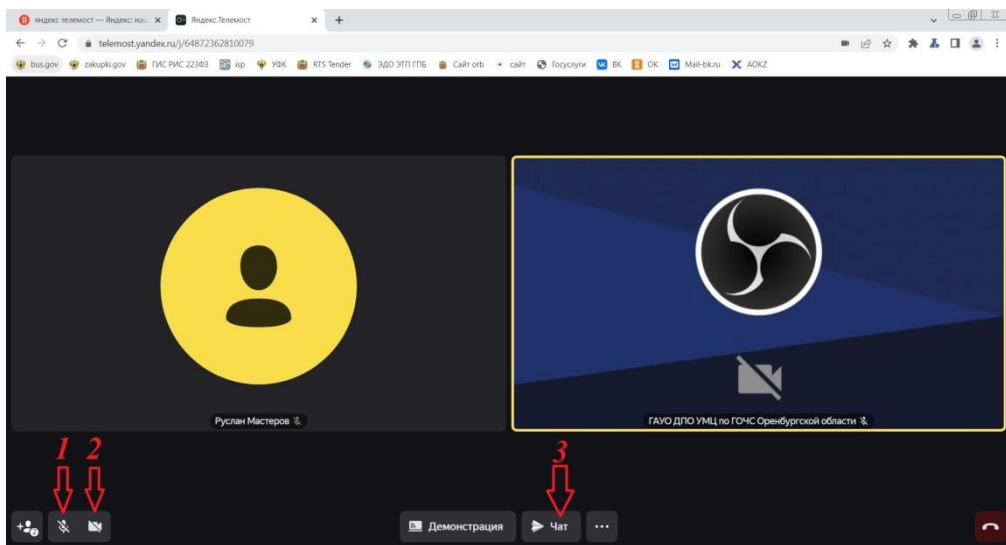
яндекс телемост — Яндекс: нашл ×
Яндекс.Телемост ×
+
telemost.yandex.ru/j/64872362810079
bus.gov zakupki.gov ГИС РИС 223ФЗ isp УФК RTS Tender ЭДО ЭТП ГПБ Сайт orb сайт Госуслуги ВК ОК Mail-bk.ru AOKZ

Руслан Мастеров

ГАУО ДПО УМЦ по ГОЧС Оренбургской области

1
2
3

Демонстрация
Чат
...